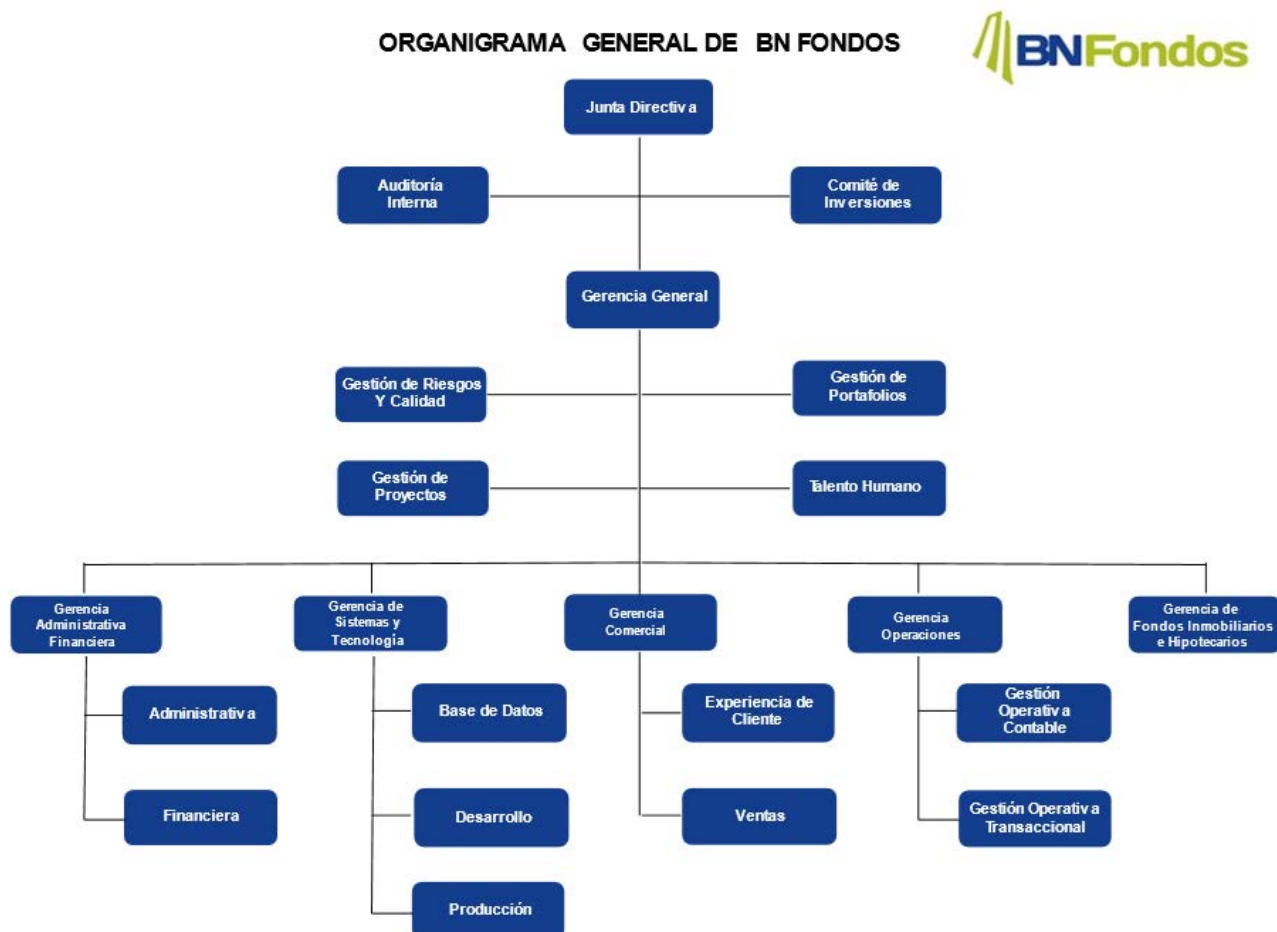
ORGANIGRAMA GENERAL DE BN FONDOS

BNFondos

Junta Directiva

Auditoría Interna

Comité de Inversiones

Gerencia General

Gestión de Riesgos Y Calidad

Gestión de Portafolios

Gestión de Proyectos

Talento Humano

Gerencia Administrativa Financiera

Administrativa

Financiera

Gerencia de Sistemas y Tecnología

Base de Datos

Desarrollo

Producción

Gerencia Comercial

Experiencia de Cliente

Ventas

Gerencia Operaciones

Gestión Operativa Contable

Gestión Operativa Transaccional

Gerencia de Fondos Inmobiliarios e Hipotecarios